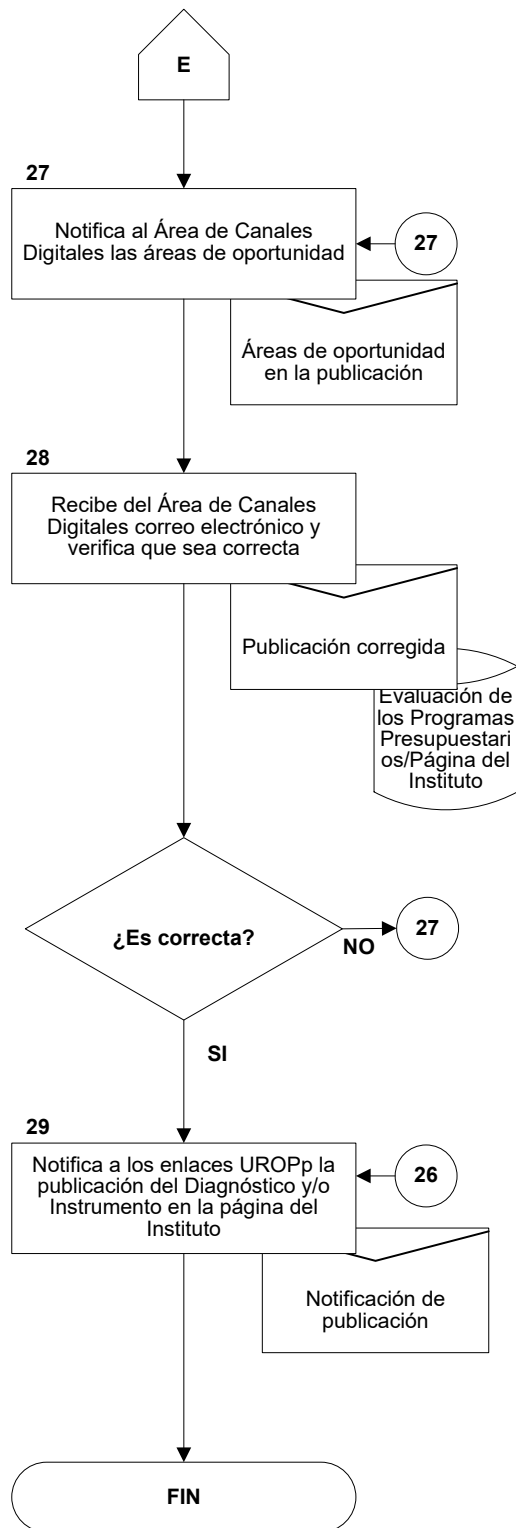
E

27

Notifica al Área de Canales Digitales las áreas de oportunidad

27

Áreas de oportunidad en la publicación

28

Recibe del Área de Canales Digitales correo electrónico y verifica que sea correcta

Publicación corregida

Evaluación de los Programas Presupuestarios/Página del Instituto

¿Es correcta?

NO

27

SI

29

Notifica a los enlaces UROPp la publicación del Diagnóstico y/o Instrumento en la página del Instituto

26

Notificación de publicación

FIN